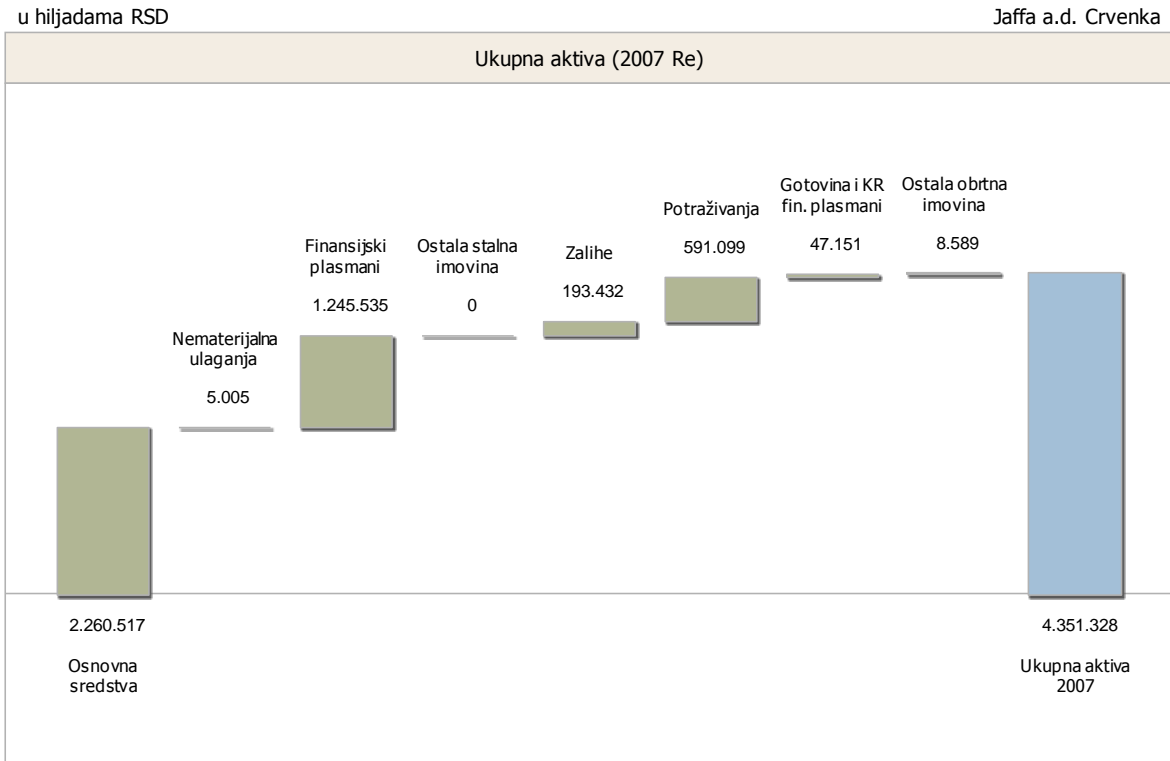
u hiljadama RSD

Jaffa a.d. Crvenka

Ukupna aktiva (2007 Re)

Nematerijalna ulaganja
5.005

Finansijski plasmani
1.245.535

Ostala stalna imovina
0

Zalihe
193.432

Potraživanja
591.099

Gotovina i KR fin. plasmani
47.151

Ostala obrtna imovina
8.589

2.260.517

Osnovna sredstva

4.351.328

Ukupna aktiva 2007